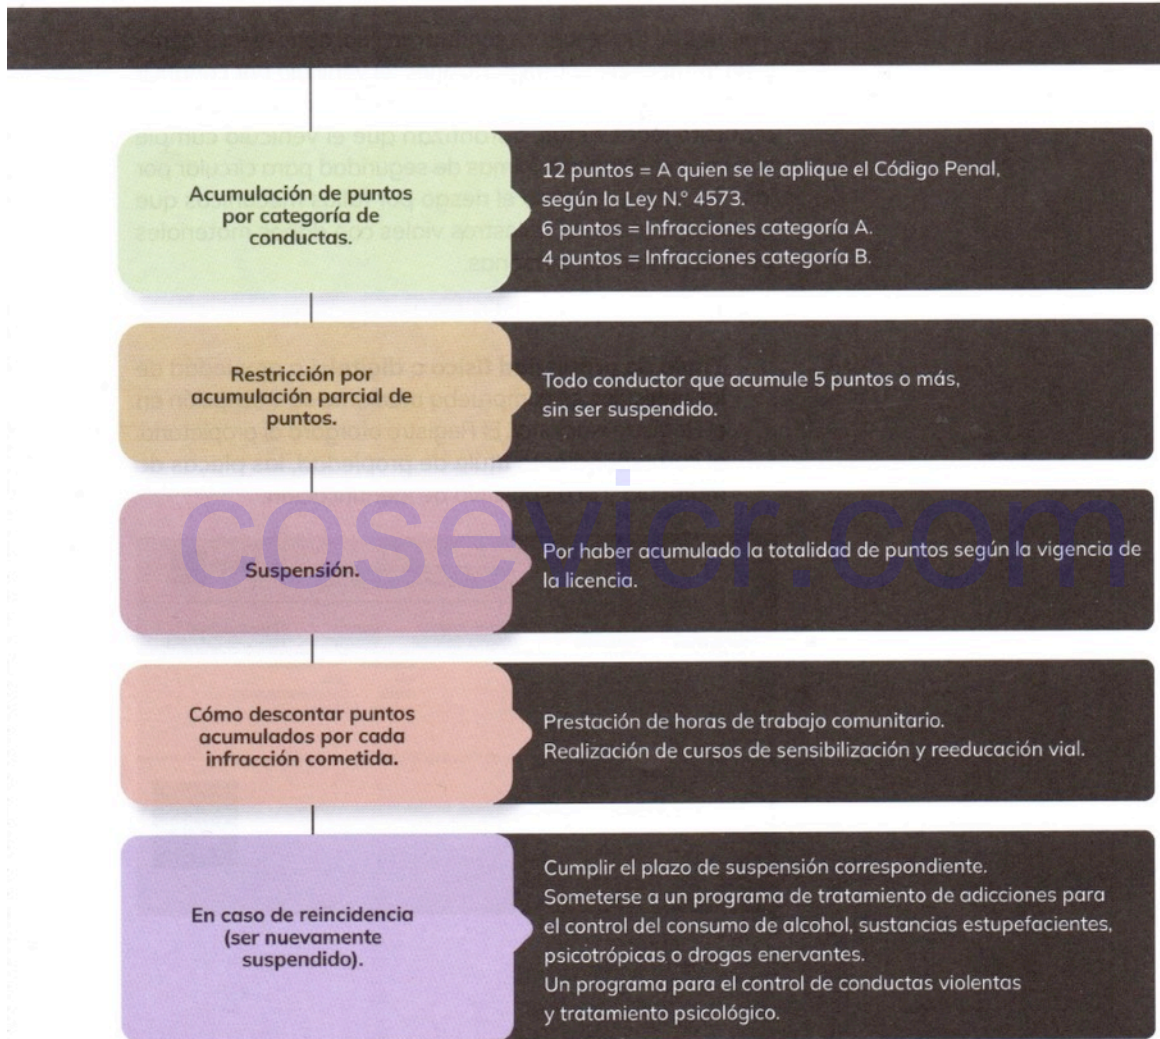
Acumulación de puntos por categoría de conductas.

12 puntos = A quien se le aplique el Código Penal, según la Ley N.º 4573.
6 puntos = Infracciones categoría A.
4 puntos = Infracciones categoría B.

Restricción por acumulación parcial de puntos.

Todo conductor que acumule 5 puntos o más, sin ser suspendido.

cosevicr.com

Suspensión.

Por haber acumulado la totalidad de puntos según la vigencia de la licencia.

Cómo descontar puntos acumulados por cada infracción cometida.

Prestación de horas de trabajo comunitario.
Realización de cursos de sensibilización y reeducación vial.

En caso de reincidencia (ser nuevamente suspendido).

Cumplir el plazo de suspensión correspondiente.
Someterse a un programa de tratamiento de adicciones para el control del consumo de alcohol, sustancias estupefacientes, psicotrópicas o drogas enervantes.
Un programa para el control de conductas violentas y tratamiento psicológico.